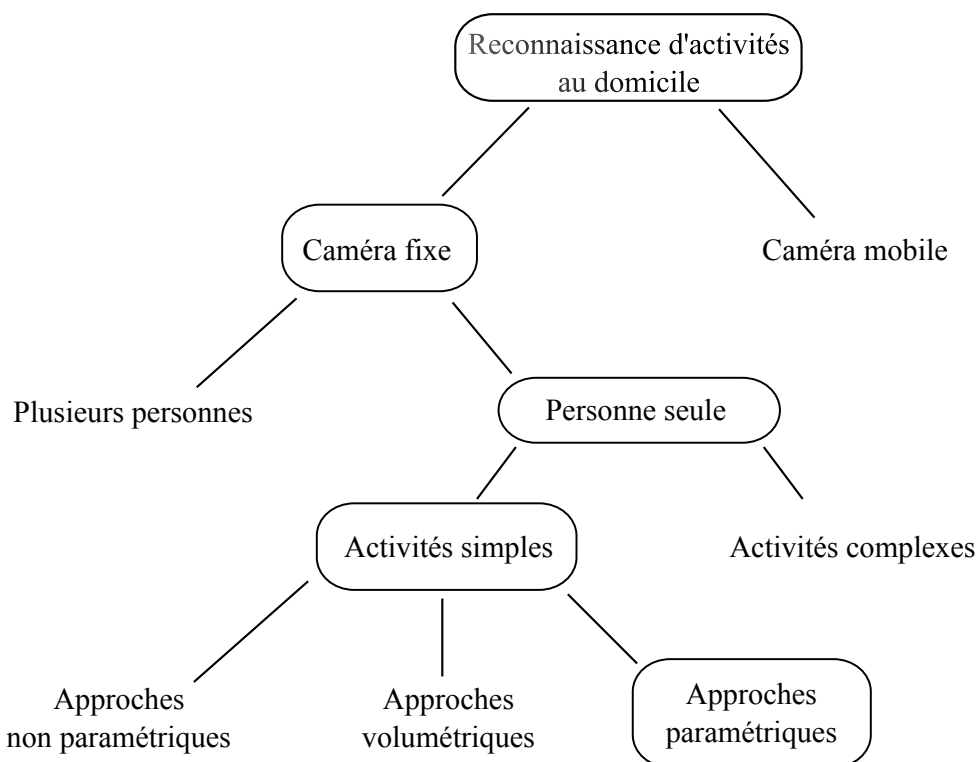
Reconnaissance d'activités au domicile

Caméra fixe

Caméra mobile

Plusieurs personnes

Personne seule

Activités simples

Activités complexes

Approches non paramétriques

Approches volumétriques

Approches paramétriques